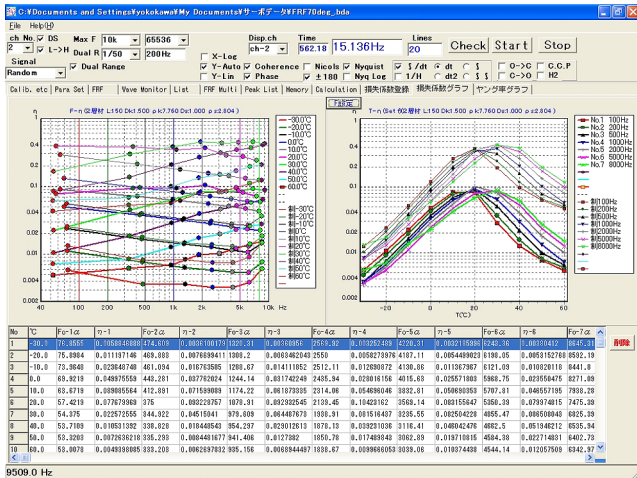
C:¥Documents and Settings¥yokokawa¥My Documents¥サーボデータ¥FRF70deg_bda

File Help(H)

ch No. DS Max F 10k 65536 Disp.ch Time Lines
2 L->H Dual R 1/50 200Hz ch-2 562.18 15.136Hz 20 Check Start Stop

Signal Dual Range X-Log Y-Auto Coherence Nicols Nyquist $/dt dt S O->C C.C.P
Random Y-Lin Phase ±180 Nyq Log 1/H dt2 SS C->O H2

Calib. etc | Para Set | FRF | Wave Monitor | List | FRF Multi | Peak List | Memory | Calculation | 損失係数登録 | 損失係数グラフ | ヤング率グラフ

F-η (2層材 L:150 Dk1:500 ρk1:760 Dct:000 ρ2:804)

設定

T-η (Set (2層材 L:150 Dk1:500 ρk1:760 Dct:000 ρ2:804)

-30°C
-20°C
-10°C
0°C
10°C
20°C
30°C
40°C
50°C
60°C

制-30°C
制-20°C
制-10°C
制0°C
制10°C
制20°C
制30°C
制40°C
制50°C
制60°C

No.1 100Hz
No.2 200Hz
No.3 500Hz
No.4 1000Hz
No.5 2000Hz
No.6 5000Hz
No.7 8000Hz

制100Hz
制200Hz
制500Hz
制1000Hz
制2000Hz
制5000Hz
制8000Hz

0.4
0.2
0.1
0.04
0.02
0.01
0.004
0.002
60 100 200 500 1k 2k 5k 10k Hz

-20 0 20 40 60
T(°C)

| No | ℃ | Fo-1α | η-1 | Fo-2α | η-2 | Fo-3α | η-3 | Fo-4α | η-4 | Fo-5α | η-5 | Fo-6α | η-6 | Fo-7α |
|---|---|---|---|---|---|---|---|---|---|---|---|---|---|---|
| 1 | -30.0 | 76.6555 | 0.0058048... | 474.609 | 0.0036100... | 1320.31 | 0.0036095 | 2569.92 | 0.0032549 | 4230.91 | 0.0032155 | 6242.38 | 0.0030041 | 8645.31 |
| 2 | -20.0 | 75.6984 | 0.01197146 | 469.888 | 0.0076994... | 1300.2 | 0.0063462043 | 2550 | 0.0052739... | 4187.11 | 0.0054490... | 6198.05 | 0.0053152... | 8592.19 |
| 3 | -10.0 | 73.9648 | 0.02368748 | 461.094 | 0.01676358 | 1268.67 | 0.01411852 | 2512.11 | 0.01269872 | 4130.86 | 0.01136796 | 6121.09 | 0.01082011 | 8441.8 |
| 4 | 0.0 | 69.9219 | 0.04997555 | 443.281 | 0.03782024 | 1244.14 | 0.03174249 | 2435.94 | 0.02801615 | 4015.63 | 0.02571608 | 5968.75 | 0.02355047 | 8271.09 |
| 5 | 10.0 | 63.6719 | 0.08905564 | 412.891 | 0.07159089 | 1174.22 | 0.06187335 | 2314.06 | 0.05463604 | 3832.81 | 0.05050353 | 5707.81 | 0.04657195 | 7938.28 |
| 6 | 20.0 | 57.4219 | 0.07767969 | 375 | 0.09329757 | 1070.91 | 0.08292545 | 2139.45 | 0.10423162 | 3568.14 | 0.08315642 | 5350.39 | 0.07997481 | 7475.39 |
| 7 | 30.0 | 54.375 | 0.02572555 | 344.922 | 0.04515041 | 979.609 | 0.06449787 | 1988.91 | 0.08151643 | 3235.55 | 0.08250422 | 4855.47 | 0.08850804 | 6825.39 |
| 8 | 40.0 | 53.7109 | 0.01053192 | 336.328 | 0.01844543 | 954.297 | 0.02901263 | 1870.13 | 0.03921036 | 3116.41 | 0.04804246 | 4682.5 | 0.05194621 | 6535.94 |
| 9 | 50.0 | 53.3203 | 0.00726362 | 335.293 | 0.00844817 | 941.406 | 0.0127382 | 1850.78 | 0.01748948 | 3062.39 | 0.01971001 | 4584.38 | 0.02271480 | 6402.73 |
| 10 | 60.0 | 53.0078 | 0.00493989 | 333.208 | 0.00628978 | 935.156 | 0.00894445 | 1838.67 | 0.00966059 | 3039.06 | 0.01037444 | 4544.14 | 0.01205750 | 6342.97 |

削除

9509.0 Hz